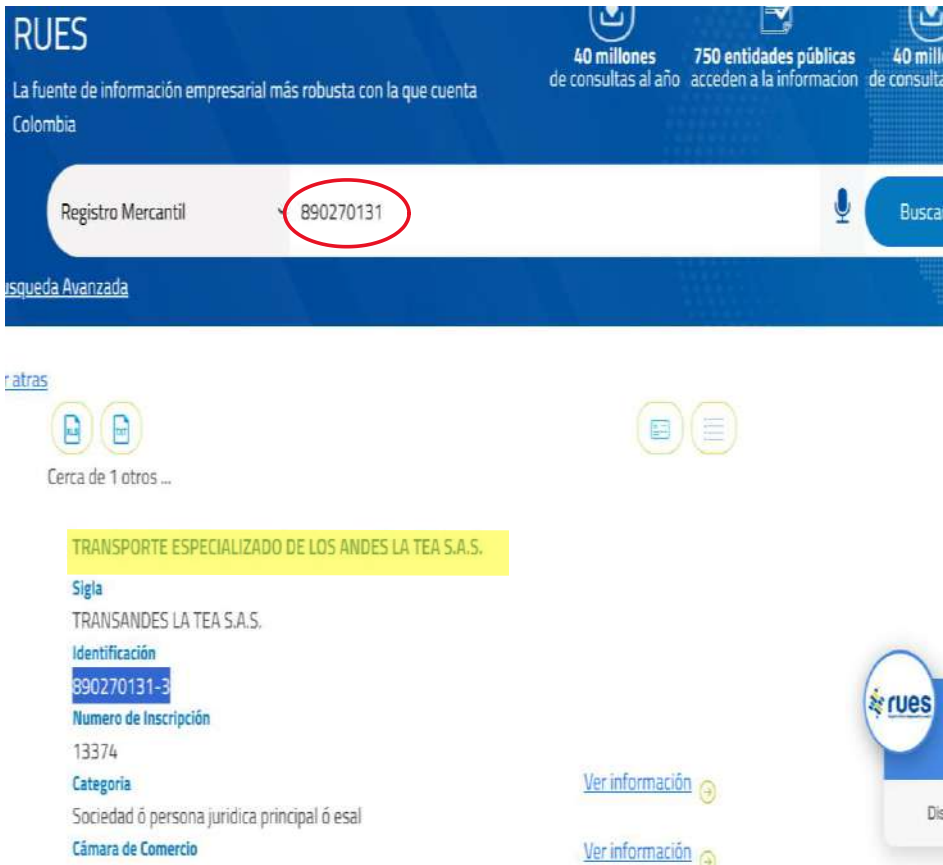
RUES

La fuente de información empresarial más robusta con la que cuenta Colombia

40 millones de consultas al año

750 entidades públicas acceden a la informacion

40 mill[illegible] de consulta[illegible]

Registro Mercantil

890270131

Busca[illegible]

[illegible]usqueda Avanzada

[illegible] atras

XLS TXT

Cerca de 1 otros ...

TRANSPORTE ESPECIALIZADO DE LOS ANDES LA TEA S.A.S.

Sigla

TRANSANDES LA TEA S.A.S.

Identificación

890270131-3

Numero de Inscripción

13374

Categoria

Sociedad ó persona juridica principal ó esal

Ver información

Cámara de Comercio

Ver información

rues

Dis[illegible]